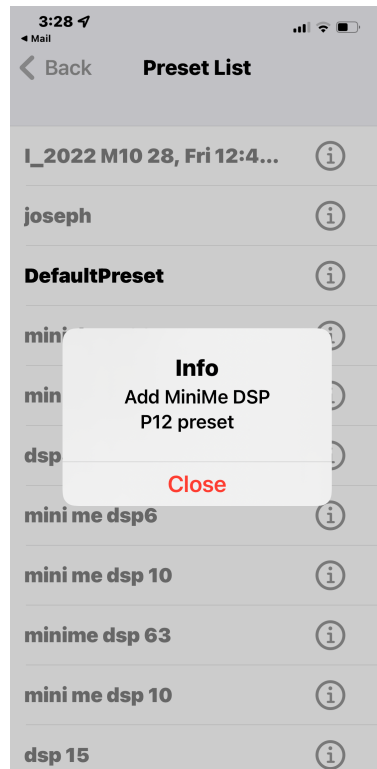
3:28
◂ Mail

Back
Preset List

I_2022 M10 28, Fri 12:4...

joseph

DefaultPreset

mini

min

dsp

Info
Add MiniMe DSP P12 preset

Close

mini me dsp6

mini me dsp 10

minime dsp 63

mini me dsp 10

dsp 15